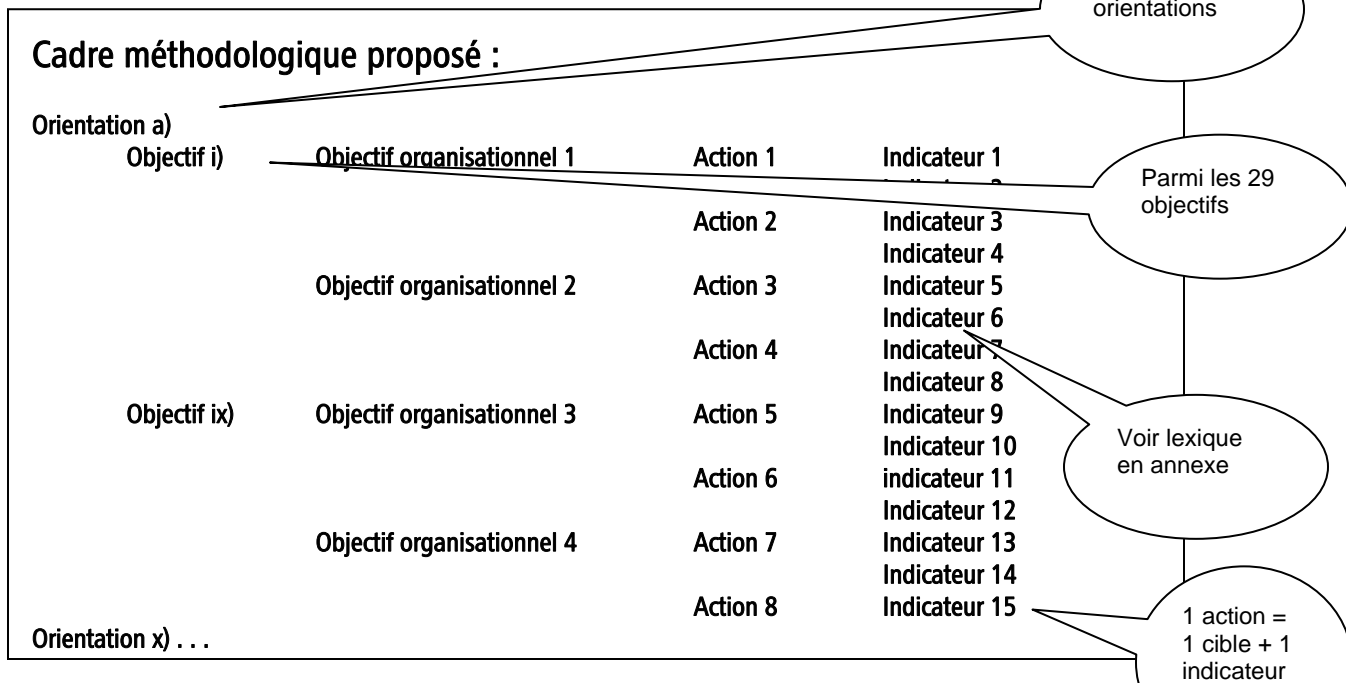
orientations

Cadre méthodologique proposé :

Orientation a)

Objectif i) Objectif organisationnel 1 Action 1 Indicateur 1
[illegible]

Parmi les 29 objectifs

Action 2 Indicateur 3
Indicateur 4

Objectif organisationnel 2 Action 3 Indicateur 5
Indicateur 6

Action 4 Indicateur 7
Indicateur 8

Objectif ix) Objectif organisationnel 3 Action 5 Indicateur 9
Indicateur 10

Voir lexique en annexe

Action 6 indicateur 11
Indicateur 12

Objectif organisationnel 4 Action 7 Indicateur 13
Indicateur 14

Action 8 Indicateur 15

1 action = 1 cible + 1 indicateur

Orientation x) . . .